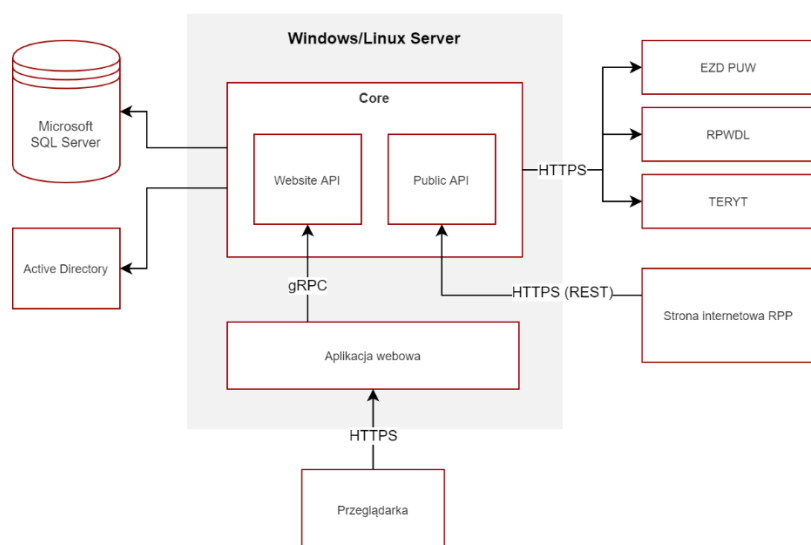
Windows/Linux Server

Core

Website API

Public API

Microsoft SQL Server

Active Directory

HTTPS

EZD PUW

RPWDL

TERYT

gRPC

HTTPS (REST)

Strona internetowa RPP

Aplikacja webowa

HTTPS

Przeglądarka